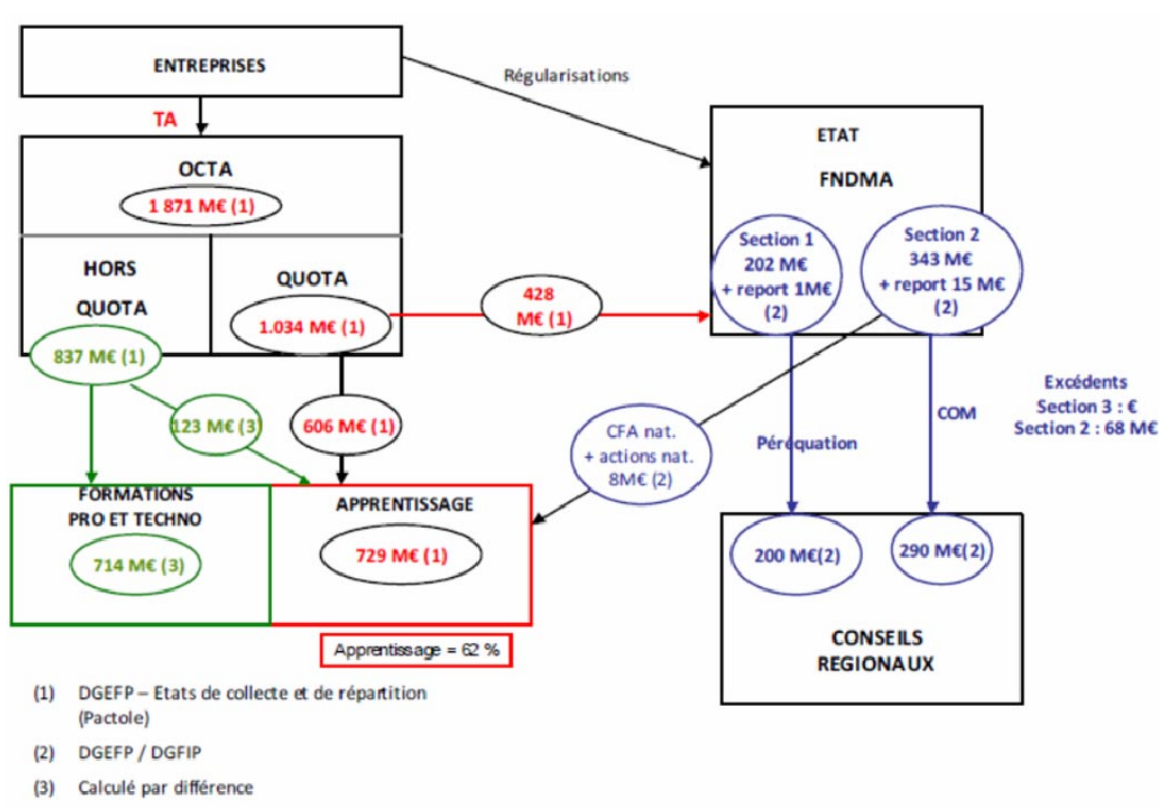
ENTREPRISES

Régularisations

TA

OCTA

1 871 M€ (1)

ETAT

FNDMA

Section 1
202 M€
+ report 1M€
(2)

Section 2
343 M€
+ report 15 M€
(2)

HORS QUOTA

837 M€ (1)

QUOTA

1.034 M€ (1)

428 M€ (1)

Excédents
Section 3 : €
Section 2 : 68 M€

123 M€ (3)

606 M€ (1)

CFA nat.
+ actions nat.
8M€ (2)

Péréquation

COM

FORMATIONS PRO ET TECHNO

714 M€ (3)

APPRENTISSAGE

729 M€ (1)

200 M€(2)

290 M€(2)

Apprentissage = 62 %

CONSEILS REGIONAUX

(1) DGEFP – Etats de collecte et de répartition (Pactole)

(2) DGEFP / DGFIP

(3) Calculé par différence